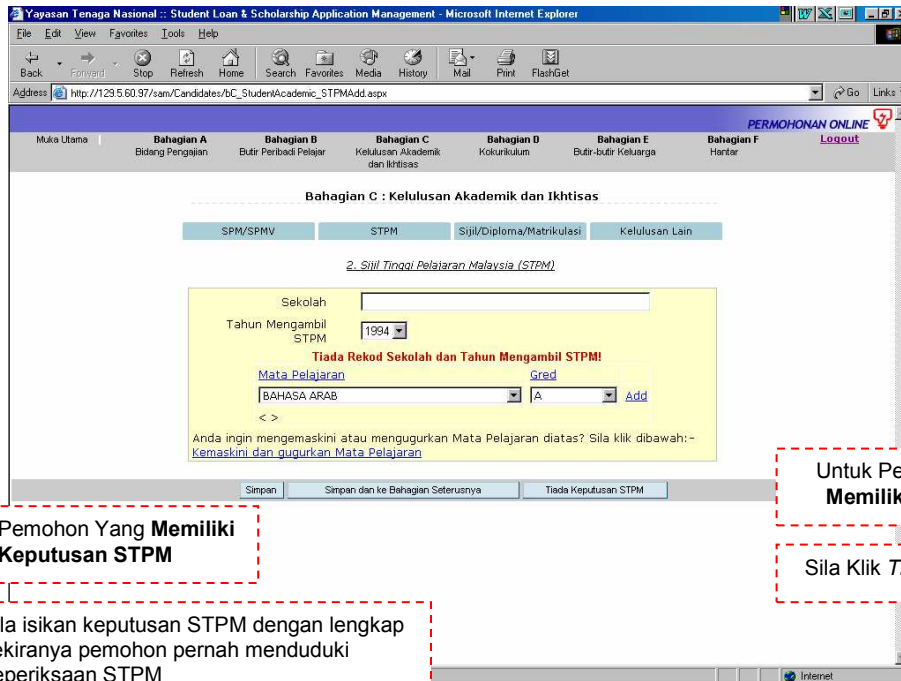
Yayasan Tenaga Nasional :: Student Loan & Scholarship Application Management - Microsoft Internet Explorer

File Edit View Favorites Tools Help

Back Forward Stop Refresh Home Search Favorites Media History Mail Print FlashGet

Address http://129.5.60.97/sam/Candidates/bC_StudentAcademic_STPMAdd.aspx

Go Links

PERMOHONAN ONLINE

Muka Utama | Bahagian A Bidang Pengajian | Bahagian B Butir Peribadi Pelajar | Bahagian C Kelulusan Akademik dan Ikhtisas | Bahagian D Kokurikulum | Bahagian E Butir-butir Keluarga | Bahagian F Hantar | Logout

Bahagian C : Kelulusan Akademik dan Ikhtisas

SPM/SPMV | STPM | Sijil/Diploma/Matrikulasi | Kelulusan Lain

2. Sijil Tinggi Pelajaran Malaysia (STPM)

Sekolah

Tahun Mengambil STPM 1994

Tiada Rekod Sekolah dan Tahun Mengambil STPM!

Mata Pelajaran | Gred

BAHASA ARAB | A | Add

< >

Anda ingin mengemaskini atau mengugurkan Mata Pelajaran diatas? Sila klik dibawah:-

Kemaskini dan gugurkan Mata Pelajaran

Simpan | Simpan dan ke Bahagian Seterusnya | Tiada Keputusan STPM

Untuk Pe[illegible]

Memilik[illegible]

Sila Klik T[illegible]

Pemohon Yang **Memiliki Keputusan STPM**

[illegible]la isikan keputusan STPM dengan lengkap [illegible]ekiranya pemohon pernah menduduki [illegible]eperiksaan STPM

Internet